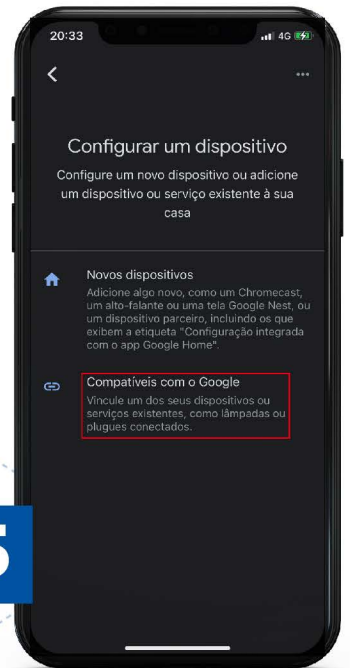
20:33

4G

Configurar um dispositivo

Configure um novo dispositivo ou adicione um dispositivo ou serviço existente à sua casa

Novos dispositivos

Adicione algo novo, como um Chromecast, um alto-falante ou uma tela Google Nest, ou um dispositivo parceiro, incluindo os que exibem a etiqueta "Configuração integrada com o app Google Home".

Compatíveis com o Google

Vincule um dos seus dispositivos ou serviços existentes, como lâmpadas ou plugues conectados.

5